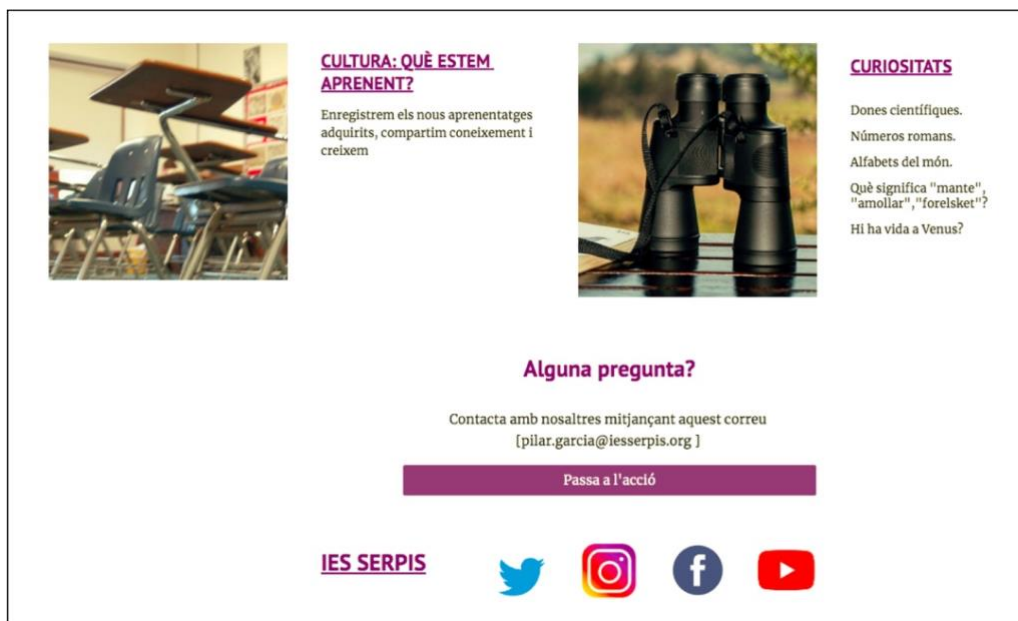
CULTURA: QUÈ ESTEM APRENENT?

Enregistrem els nous aprenentatges adquirits, compartim coneixement i creixem

CURIOSITATS

Dones científiques.

Números romans.

Alfabets del món.

Què significa "mante", "amollar","forelsket"?

Hi ha vida a Venus?

Alguna pregunta?

Contacta amb nosaltres mitjançant aquest correu [pilar.garcia@iesserpis.org ]

Passa a l'acció

IES SERPIS